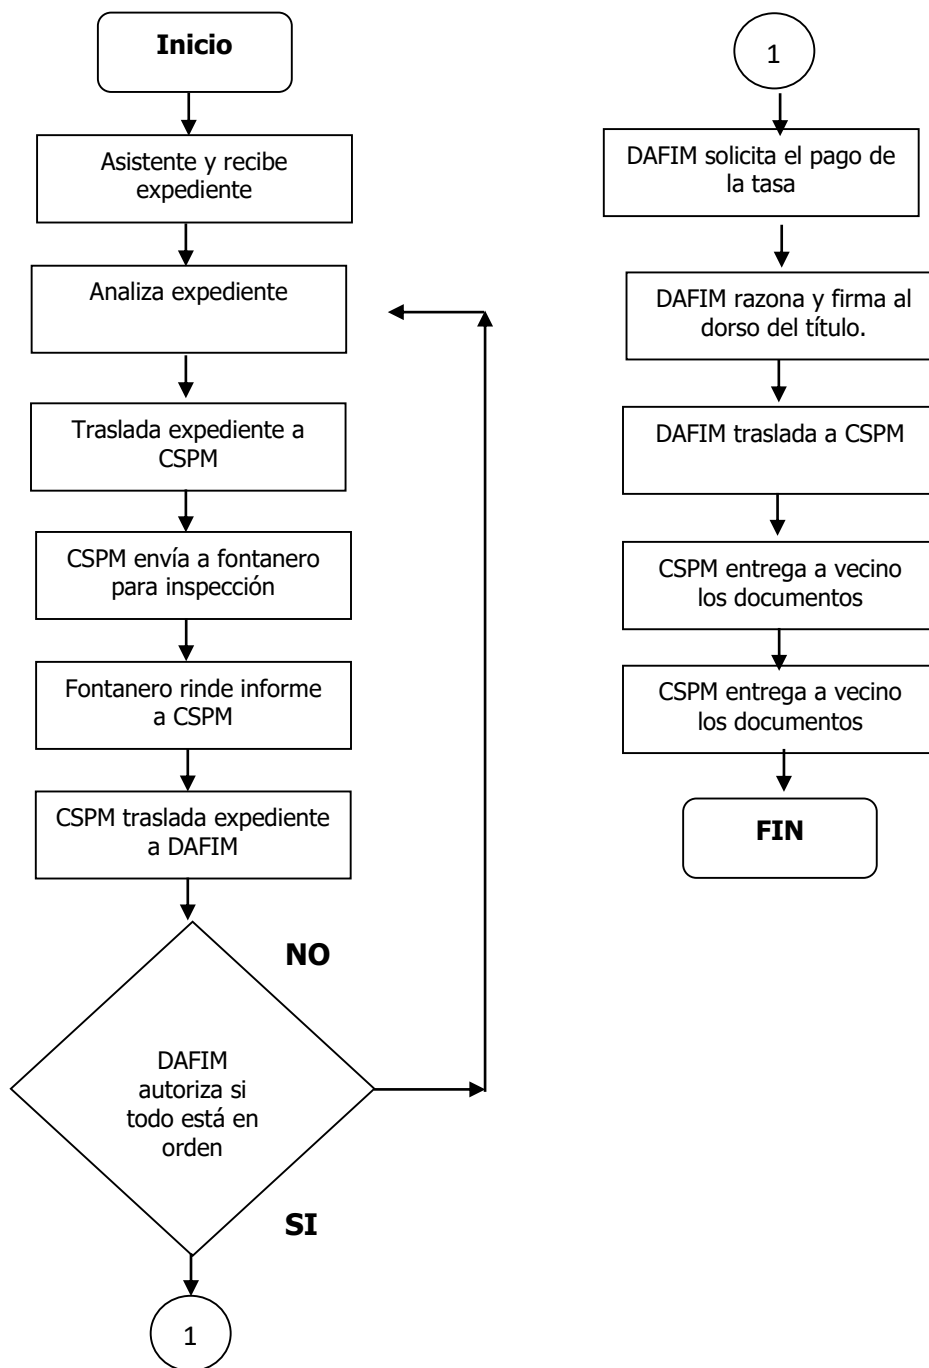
Inicio

Asistente y recibe expediente

Analiza expediente

Traslada expediente a CSPM

CSPM envía a fontanero para inspección

Fontanero rinde informe a CSPM

CSPM traslada expediente a DAFIM

NO

DAFIM autoriza si todo está en orden

SI

1

1

DAFIM solicita el pago de la tasa

DAFIM razona y firma al dorso del título.

DAFIM traslada a CSPM

CSPM entrega a vecino los documentos

CSPM entrega a vecino los documentos

FIN